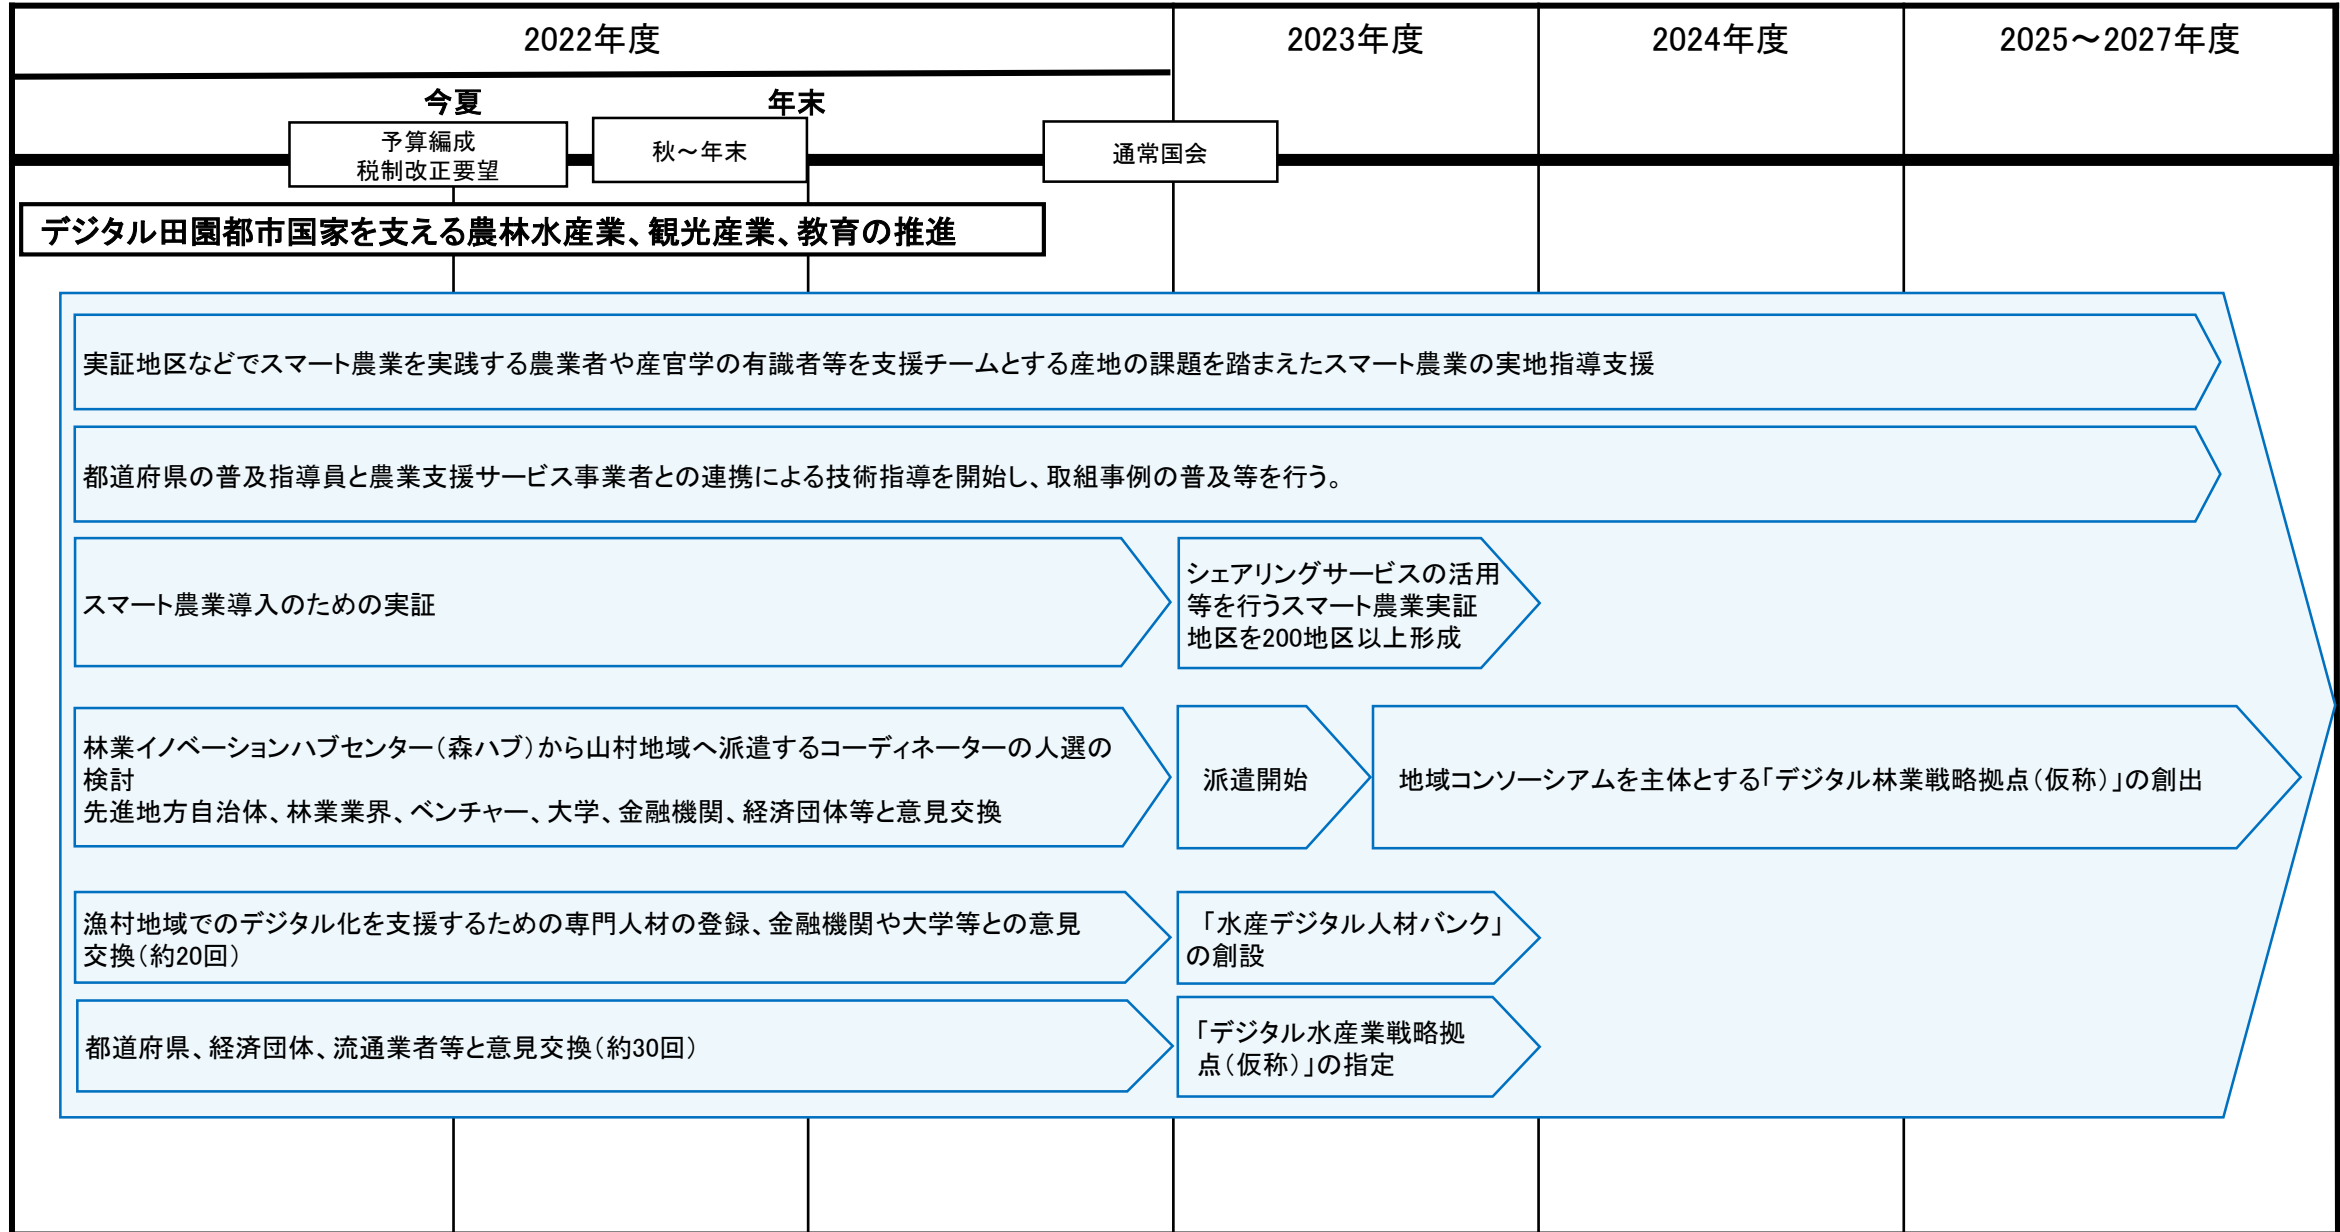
2022年度

2023年度

2024年度

2025～2027年度

今夏

年末

予算編成
税制改正要望

秋～年末

通常国会

デジタル田園都市国家を支える農林水産業、観光産業、教育の推進

実証地区などでスマート農業を実践する農業者や産官学の有識者等を支援チームとする産地の課題を踏まえたスマート農業の実地指導支援

都道府県の普及指導員と農業支援サービス事業者との連携による技術指導を開始し、取組事例の普及等を行う。

スマート農業導入のための実証

シェアリングサービスの活用等を行うスマート農業実証地区を200地区以上形成

林業イノベーションハブセンター（森ハブ）から山村地域へ派遣するコーディネーターの人選の検討
先進地方自治体、林業業界、ベンチャー、大学、金融機関、経済団体等と意見交換

派遣開始

地域コンソーシアムを主体とする「デジタル林業戦略拠点（仮称）」の創出

漁村地域でのデジタル化を支援するための専門人材の登録、金融機関や大学等との意見交換（約20回）

「水産デジタル人材バンク」の創設

都道府県、経済団体、流通業者等と意見交換（約30回）

「デジタル水産業戦略拠点（仮称）」の指定